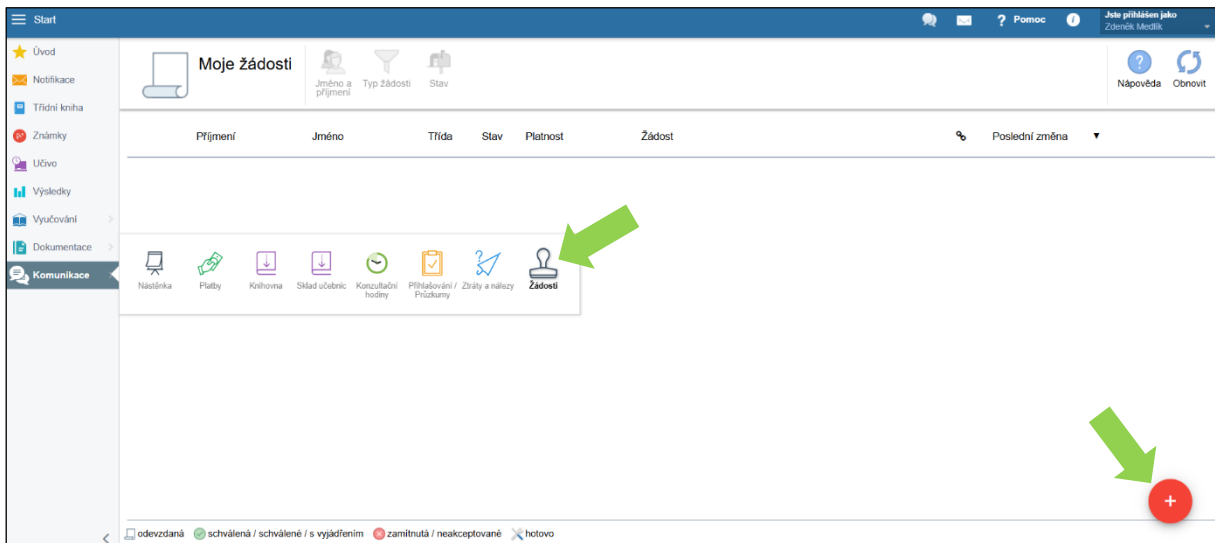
Start

? Pomoc

Jste přihlášen jako
Zdeněk Medlík

Úvod
Notifikace
Třídní kniha
Známky
Učivo
Výsledky
Vyučování
Dokumentace
Komunikace

Moje žádosti

Jméno a příjmení
Typ žádosti
Stav

Nápověda
Obnovit

| Příjmení | Jméno | Třída | Stav | Platnost | Žádost | Poslední změna ▼ |
|---|---|---|---|---|---|---|

Nástěnka
Platby
Knihovna
Sklad učebnic
Konzultační hodiny
Přihlašování / Průzkumy
Ztráty a nálezy
Žádosti

+

odevzdaná schválená / schválené / s vyjádřením zamítnutá / neakceptované hotovo